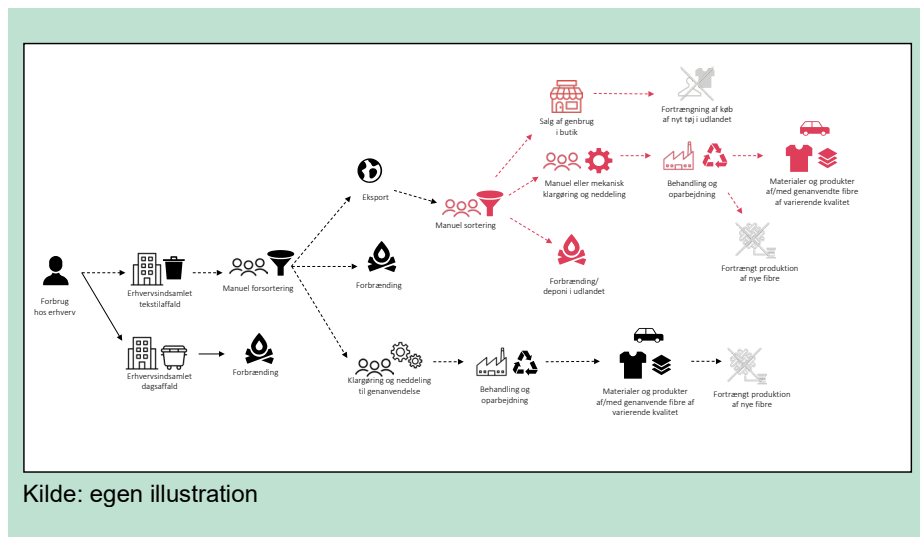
Forbrug hos erhverv

Erhvervsindsamlet tekstilaffald

Erhvervsindsamlet dagsaffald

Forbrænding

Manuel forsortering

Eksport

Forbrænding

Klargøring og neddeling til genanvendelse

Manuel sortering

Salg af genbrug i butik

Fortrængning af køb af nyt tøj i udlandet

Manuel eller mekanisk klargøring og neddeling

Behandling og oparbejdning

Materialer og produkter af/med genanvendte fibre af varierende kvalitet

Fortrængt produktion af nye fibre

Forbrænding/ deponi i udlandet

Behandling og oparbejdning

Materialer og produkter af/med genanvendte fibre af varierende kvalitet

Fortrængt produktion af nye fibre

Kilde: egen illustration